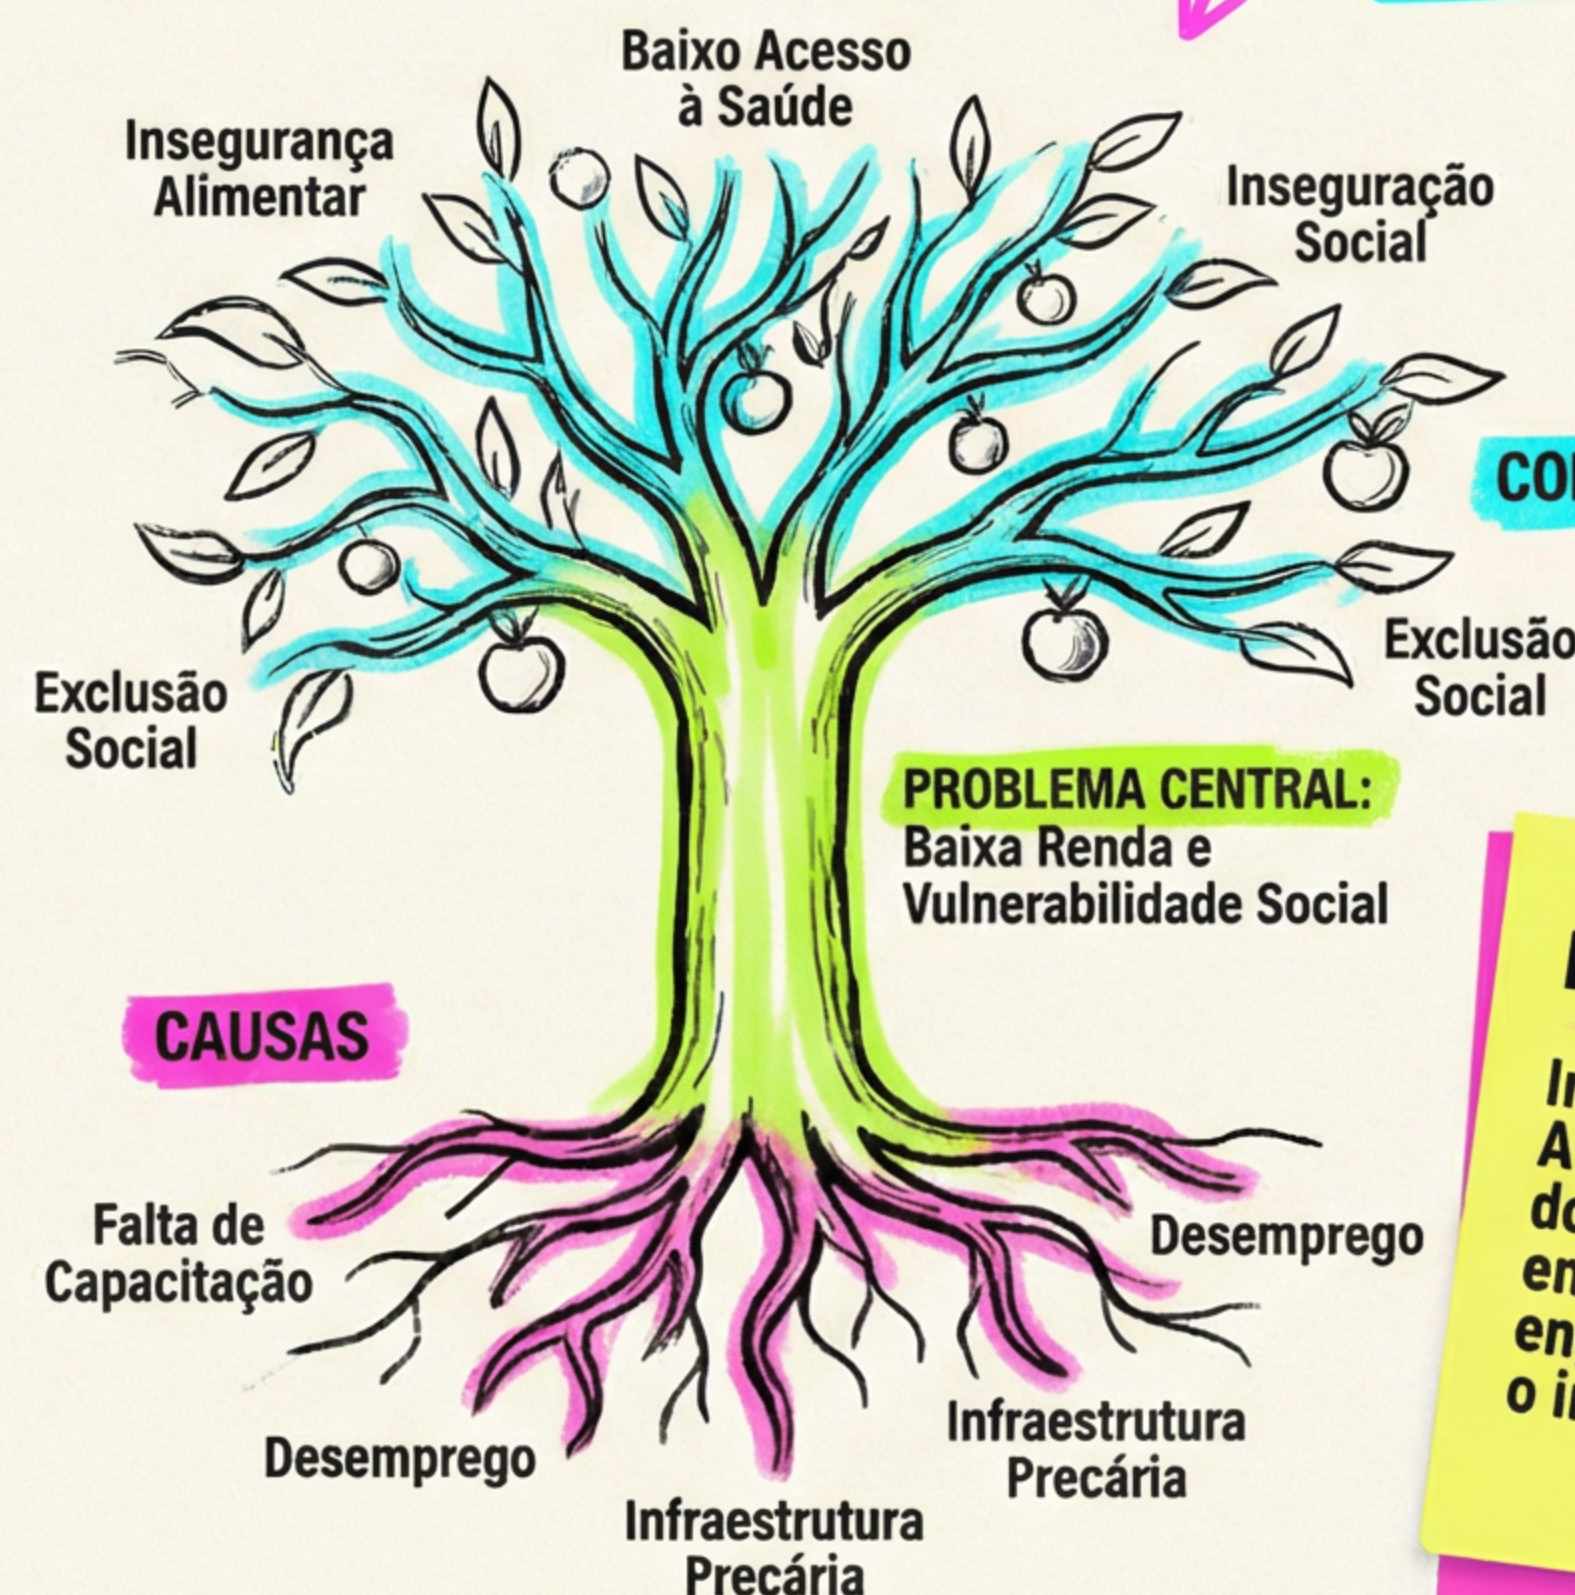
Baixo Acesso à Saúde

Insegurança Alimentar

Inseguração Social

CO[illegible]

Exclusão Social

Exclusão Social

PROBLEMA CENTRAL: Baixa Renda e Vulnerabilidade Social

CAUSAS

I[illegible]
A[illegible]
do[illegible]
en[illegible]
en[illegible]
o i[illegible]

Falta de Capacitação

Desemprego

Desemprego

Infraestrutura Precária

Infraestrutura Precária